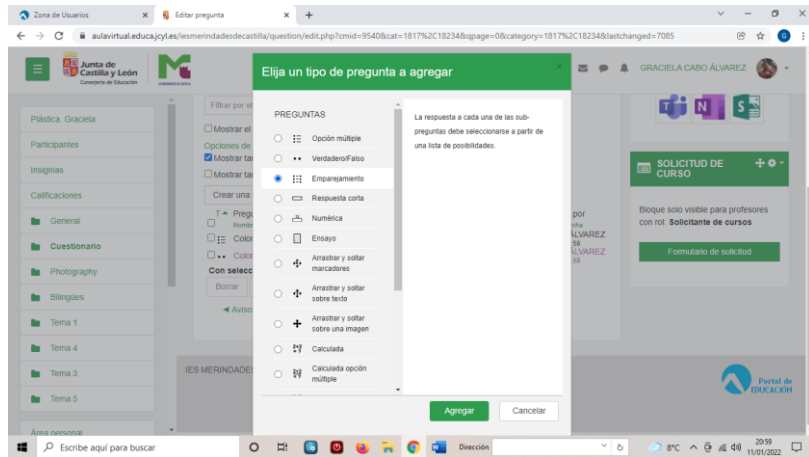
Zona de Usuarios ×
Editar pregunta ×
+
aulavirtual.educa.jcyl.es/iesmerindadesdecastilla/question/edit.php?cmid=9540&cat=1817%2C18234&qpage=0&category=1817%2C18234&lastchanged=7085

Junta de Castilla y León
Consejería de Educación

GRACIELA CABO ÁLVAREZ

Plástica. Graciela
Participantes
Insignias
Calificaciones
General
Cuestionario
Photography
Bilingües
Tema 1
Tema 4
Tema 3
Tema 5
Área personal

Filtrar por el
Mostrar el
Opciones de
Mostrar ta
Mostrar ta
Crear una
Pregu
Nombr
Color
Color
Con selecc
Borrar
Aviso

IES MERINDADES

por
cha
ÁLVAREZ
56
ÁLVAREZ
56

Elija un tipo de pregunta a agregar

PREGUNTAS
Opción múltiple
Verdadero/Falso
Emparejamiento
Respuesta corta
Numérica
Ensayo
Arrastrar y soltar marcadores
Arrastrar y soltar sobre texto
Arrastrar y soltar sobre una imagen
Calculada
Calculada opción múltiple

La respuesta a cada una de las sub-preguntas debe seleccionarse a partir de una lista de posibilidades.

Agregar
Cancelar

SOLICITUD DE CURSO
Bloque solo visible para profesores con rol: Solicitante de cursos
Formulario de solicitud

Portal de EDUCACIÓN

Escribe aquí para buscar
Dirección
8°C
20:59
11/01/2022